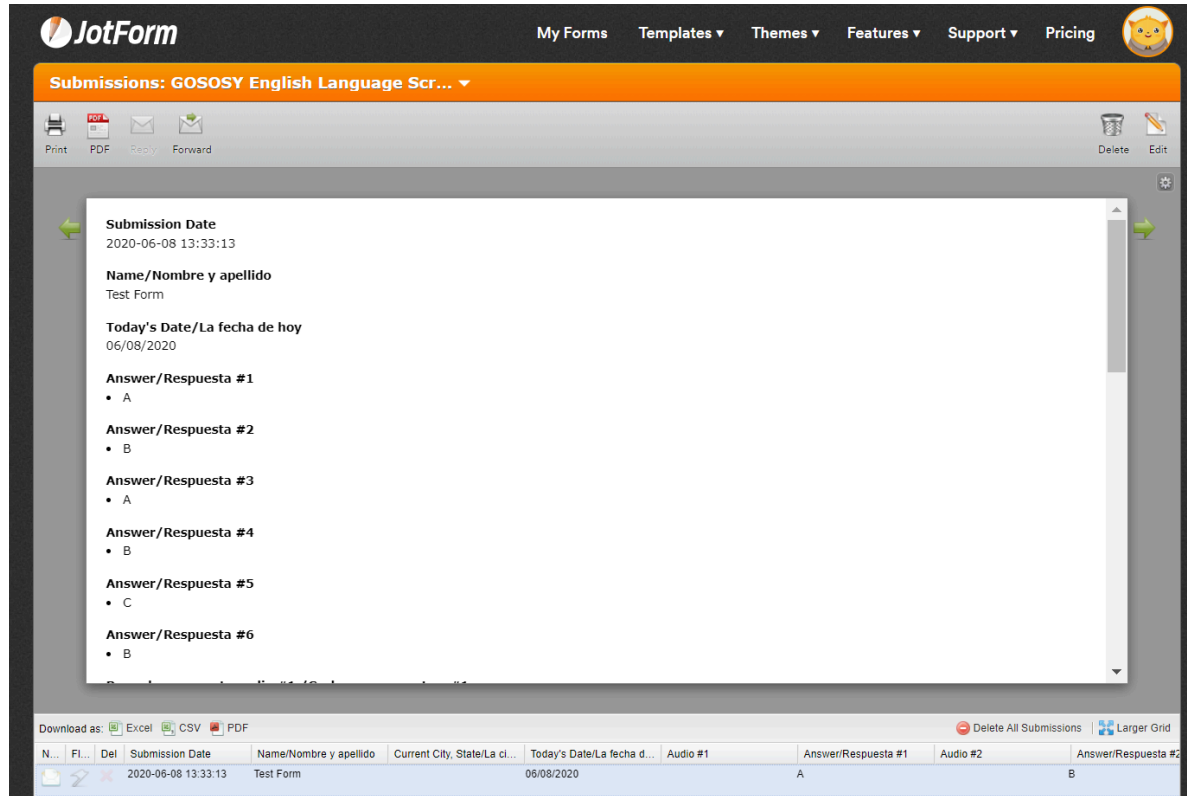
JotForm

My Forms Templates ▾ Themes ▾ Features ▾ Support ▾ Pricing

Submissions: GOSOSY English Language Scr... ▾

Print PDF Reply Forward

Delete Edit

Submission Date
2020-06-08 13:33:13

Name/Nombre y apellido
Test Form

Today's Date/La fecha de hoy
06/08/2020

Answer/Respuesta #1
• A

Answer/Respuesta #2
• B

Answer/Respuesta #3
• A

Answer/Respuesta #4
• B

Answer/Respuesta #5
• C

Answer/Respuesta #6
• B

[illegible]

Download as: Excel CSV PDF

Delete All Submissions | Larger Grid

| N... | Fl... | Del | Submission Date | Name/Nombre y apellido | Current City, State/La ci... | Today's Date/La fecha d... | Audio #1 | Answer/Respuesta #1 | Audio #2 | Answer/Respuesta #2 |
|---|---|---|---|---|---|---|---|---|---|---|
| | | | 2020-06-08 13:33:13 | Test Form | | 06/08/2020 | | A | | B |